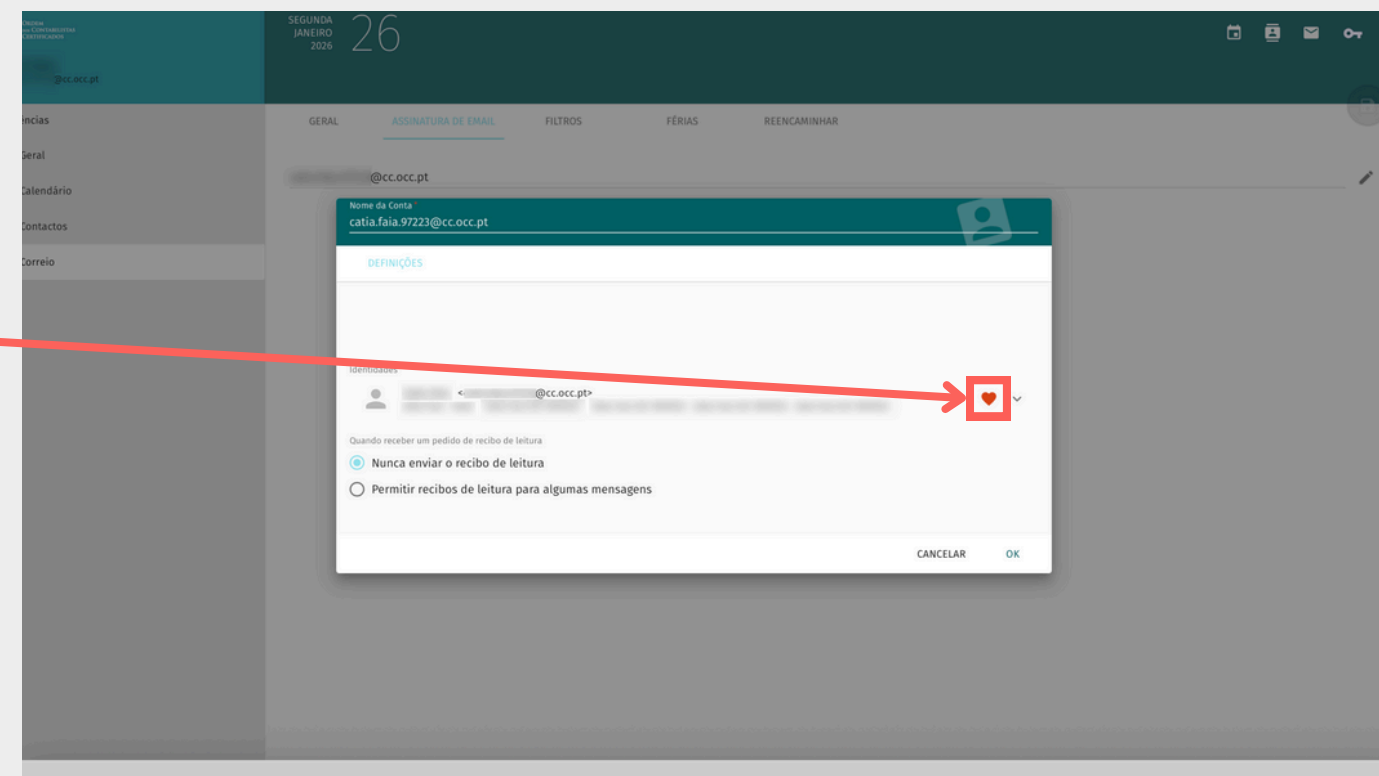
ORDEM DOS CONTABILISTAS CERTIFICADOS

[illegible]@cc.occ.pt

SEGUNDA
JANEIRO
2026
26

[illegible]ncias
Geral
Calendário
Contactos
Correio

GERAL
ASSINATURA DE EMAIL
FILTROS
FÉRIAS
REENCAMINHAR

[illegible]@cc.occ.pt

Nome da Conta
catia.faia.97223@cc.occ.pt

DEFINIÇÕES

Identidades
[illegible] <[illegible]@cc.occ.pt>
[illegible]

Quando receber um pedido de recibo de leitura
Nunca enviar o recibo de leitura
Permitir recibos de leitura para algumas mensagens

CANCELAR
OK